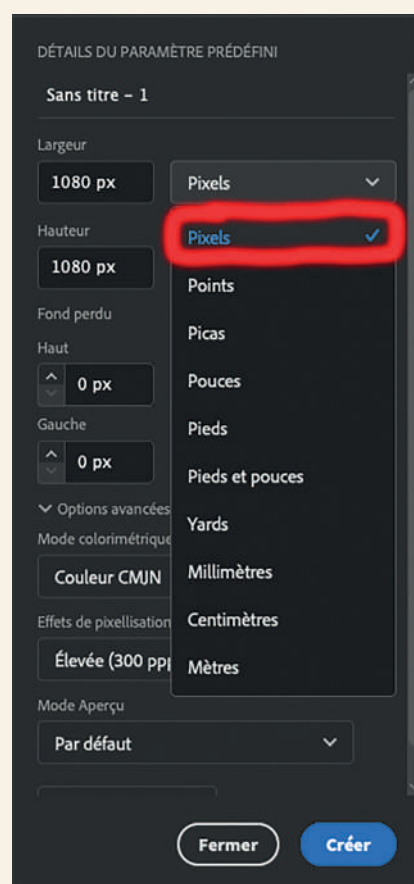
DÉTAILS DU PARAMÈTRE PRÉDÉFINI

Sans titre - 1

Largeur

1080 px

Pixels

Hauteur

1080 px

Pixels

Points

Picas

Pouces

Pieds

Pieds et pouces

Yards

Millimètres

Centimètres

Mètres

Fond perdu

Haut

0 px

Gauche

0 px

Options avancées

Mode colorimétrique

Couleur CMJN

Effets de pixellisation

Élevée (300 ppp

Mode Aperçu

Par défaut

Fermer

Créer